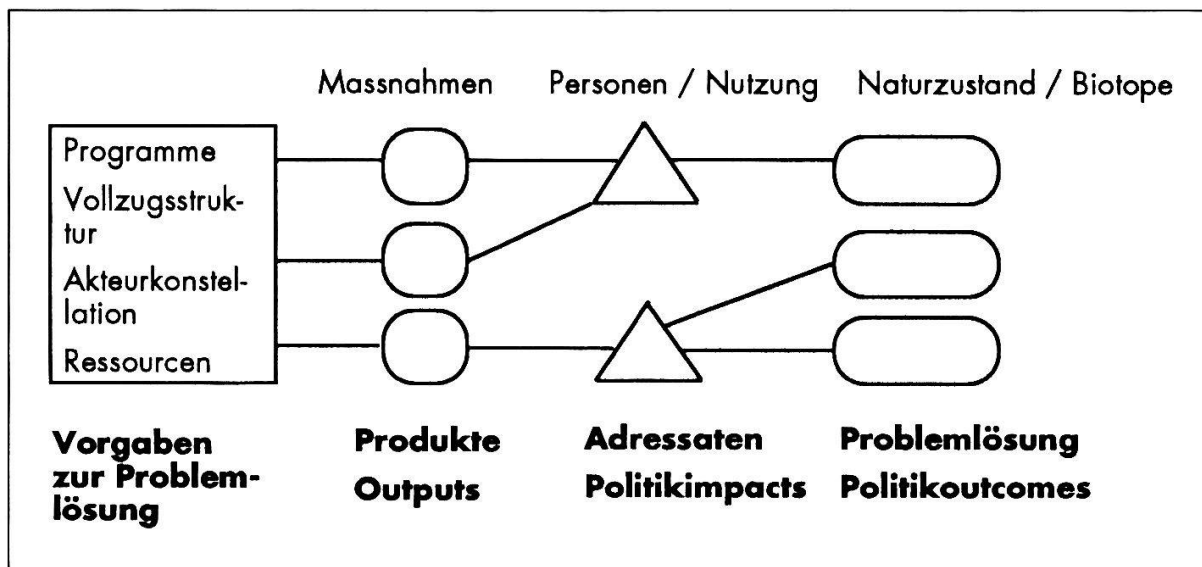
Massnahmen

Personen / Nutzung

Naturzustand / Biotope

Programme
Vollzugsstruktur
Akteurkonstellation
Ressourcen

**Vorgaben zur Problemlösung**

**Produkte Outputs**

**Adressaten Politikimpacts**

**Problemlösung Politikoutcomes**